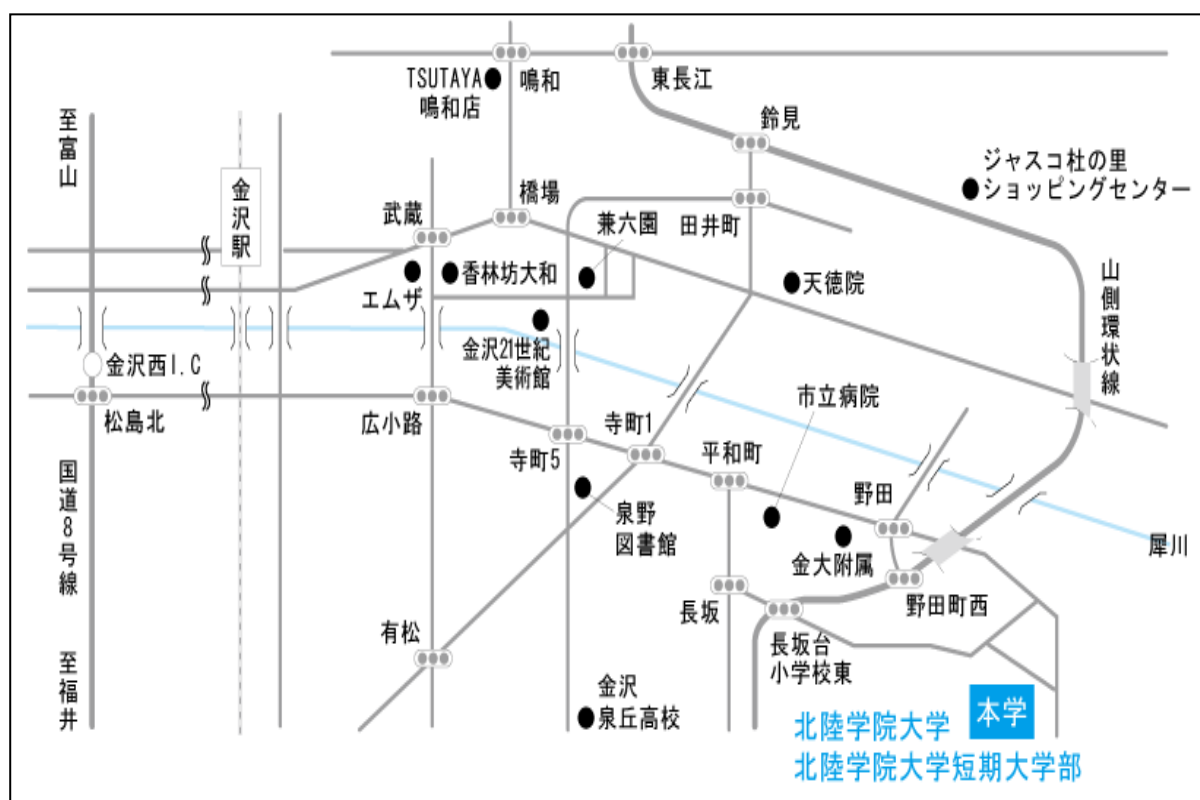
TSUTAYA 鳴和店
鳴和
東長江
鈴見
ジャスコ杜の里 ショッピングセンター
至富山
金沢駅
武蔵
橋場
兼六園
田井町
香林坊大和
エムザ
天徳院
山側環状線
金沢21世紀美術館
金沢西I.C
松島北
広小路
市立病院
寺町1
寺町5
平和町
野田
泉野図書館
金大附属
犀川
国道8号線
野田町西
長坂
有松
長坂台小学校東
至福井
金沢泉丘高校
本学
北陸学院大学
北陸学院大学短期大学部